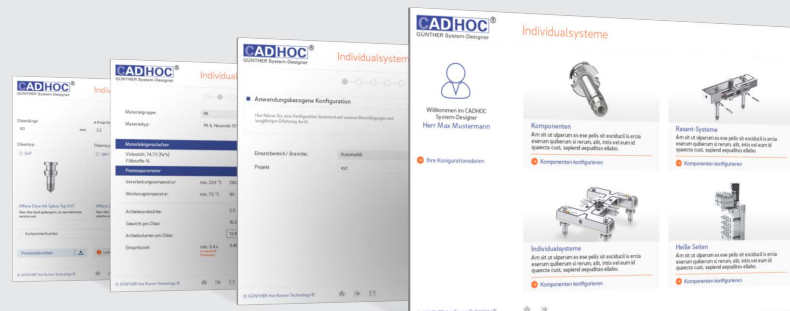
CADHOC®
GÜNTHER System-Designer

Individualsysteme

Willkommen im CADHOC System-Designer
Herr Max Mustermann

Ihre Konfigurationsdaten

Komponenten
Am sit ut uparum es eve pelis sit excidacit is ercia earum quiberum si nerum, alit, inis vel eum id quaecta cust, sapiend aepudita ellabo.
Komponenten konfigurieren

Resant-Systeme
Am sit ut uparum es eve pelis sit excidacit is ercia earum quiberum si nerum, alit, inis vel eum id quaecta cust, sapiend aepudita ellabo.
Komponenten konfigurieren

Individualsysteme
Am sit ut uparum es eve pelis sit excidacit is ercia earum quiberum si nerum, alit, inis vel eum id quaecta cust, sapiend aepudita ellabo.
Komponenten konfigurieren

Heiße Seiten
Am sit ut uparum es eve pelis sit excidacit is ercia earum quiberum si nerum, alit, inis vel eum id quaecta cust, sapiend aepudita ellabo.
Komponenten konfigurieren

CADHOC®
GÜNTHER System-Designer
Individualsysteme

Anwendungsbezogene Konfiguration
Hier führen Sie das Konfigurieren basierend auf unseren Berechtigungen und langjähriger Erfahrung durch.

Einsatzbereich / Branche: Automobil
Projekt: xyz

© GÜNTHER Heisskanaltechnik GmbH

CADHOC®
GÜNTHER System-Designer
Individual

Materialgruppe: PA
Materialtyp: PA 6, Neuwnat 12

Materialeigenschaften
Viskosität: 74,70 [Pa*s]
Füllstoffe: %

Prozessparameter
Verarbeitungstemperatur: min. 210 °C 280
Werkzeugtemperatur: min. 70 °C 90

Artikelwandstärke: 2,5
Gewicht pro Düse: 15,0
Artikelvolumen pro Düse: 11,5
Einspritzzeit: min. 0,4 s

© GÜNTHER Heisskanaltechnik GmbH

CADHOC®
GÜNTHER System-Designer
Indivi

Düsenlänge
60 mm
Düsentyp
SHT

Offene Düse mit Spitze Typ SHT

Produkt-Anfrage

© GÜNTHER Heisskanaltechnik GmbH